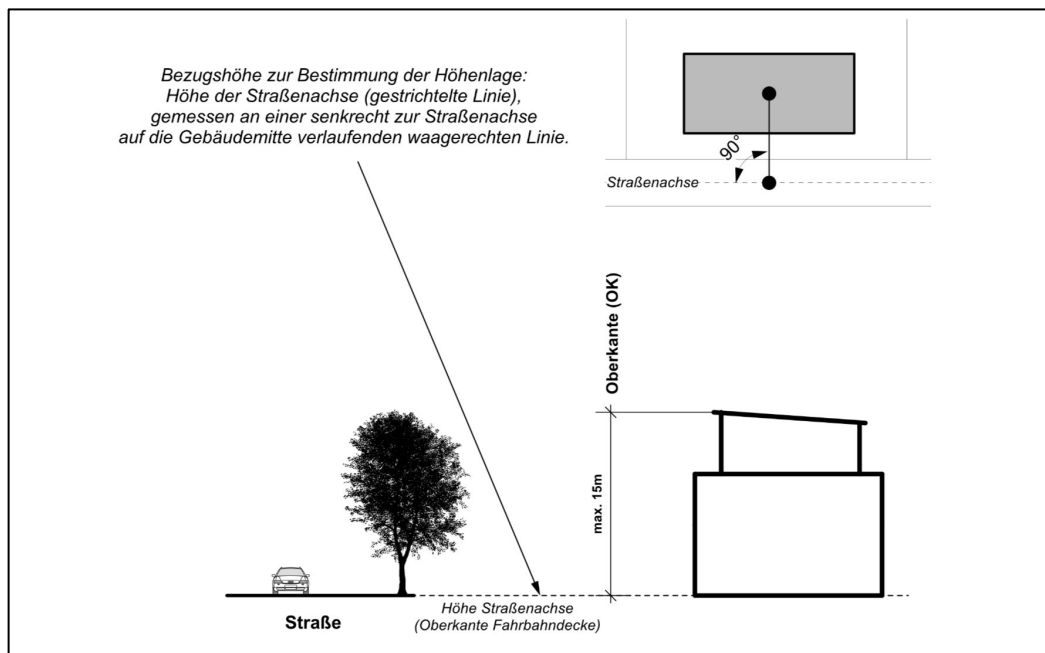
Bezugshöhe zur Bestimmung der Höhenlage:
Höhe der Straßenachse (gestrichtelte Linie),
gemessen an einer senkrecht zur Straßenachse
auf die Gebäudemitte verlaufenden waagerechten Linie.

90°

Straßenachse

Oberkante (OK)

max. 15m

Straße

Höhe Straßenachse
(Oberkante Fahrbahndecke)